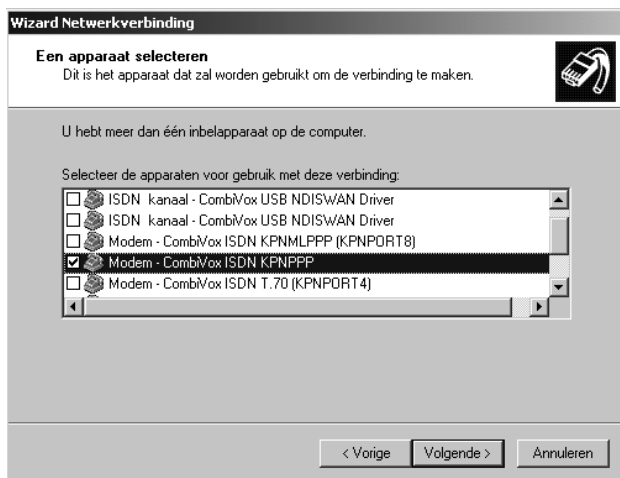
Wizard Netwerkverbinding

Een apparaat selecteren
Dit is het apparaat dat zal worden gebruikt om de verbinding te maken.

U hebt meer dan één inbelapparaat op de computer.

Selecteer de apparaten voor gebruik met deze verbinding:

ISDN kanaal - CombiVox USB NDISWAN Driver
ISDN kanaal - CombiVox USB NDISWAN Driver
Modem - CombiVox ISDN KPNMLPPP (KPNPORT8)
Modem - CombiVox ISDN KPNPPP
Modem - CombiVox ISDN T.70 (KPNPORT4)

< Vorige | Volgende > | Annuleren